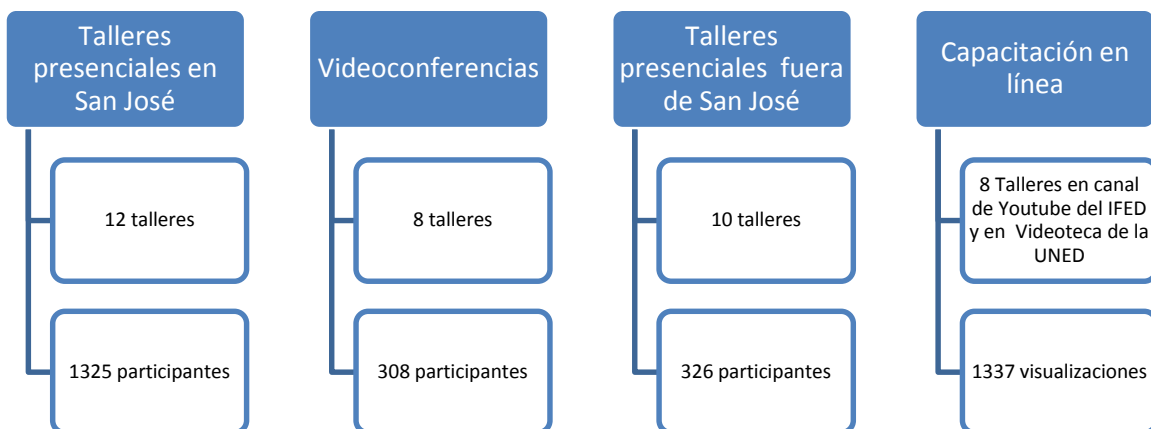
Talleres presenciales en San José

12 talleres

1325 participantes

Videoconferencias

8 talleres

308 participantes

Talleres presenciales fuera de San José

10 talleres

326 participantes

Capacitación en línea

8 Talleres en canal de Youtube del IFED y en Videoteca de la UNED

1337 visualizaciones